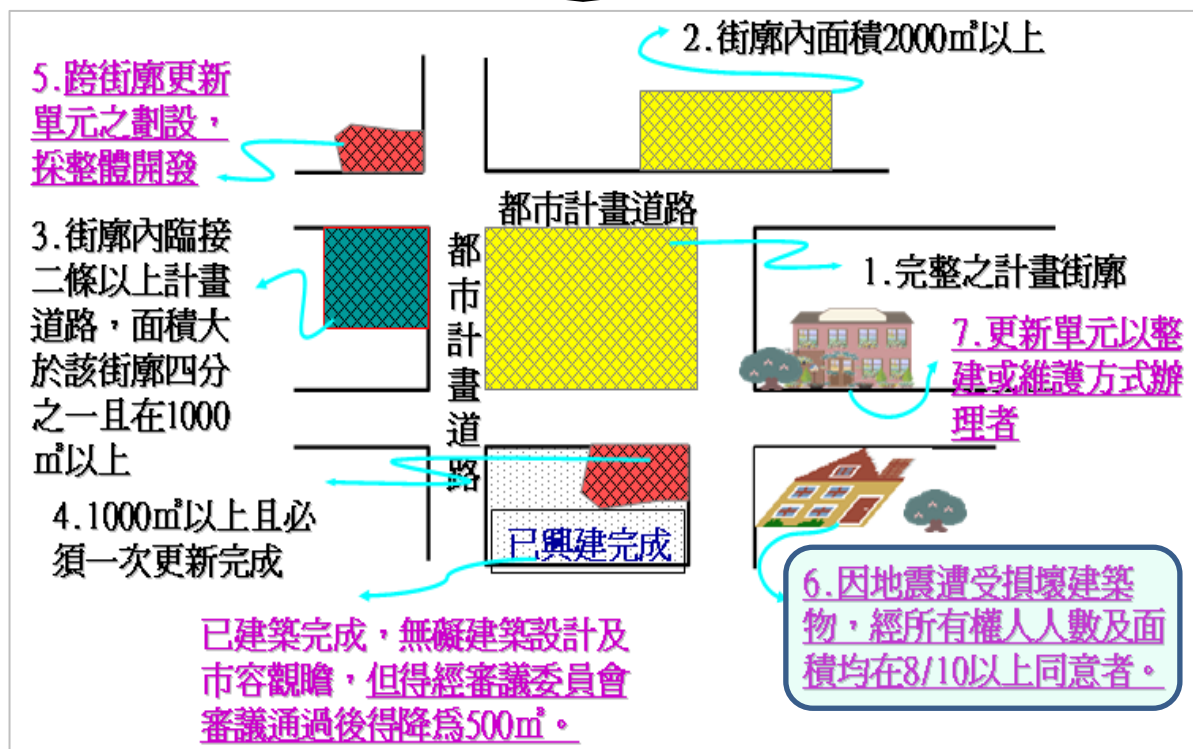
5.跨街廓更新單元之劃設，採整體開發

2.街廓內面積2000㎡以上

都市計畫道路

3.街廓內臨接二條以上計畫道路，面積大於該街廓四分之一且在1000㎡以上

都市計畫道路

1.完整之計畫街廓

7.更新單元以整建或維護方式辦理者

4.1000㎡以上且必須一次更新完成

已興建完成

6.因地震遭受損壞建築物，經所有權人人數及面積均在8/10以上同意者。

已建築完成，無礙建築設計及市容觀瞻，但得經審議委員會審議通過後得降爲500㎡。